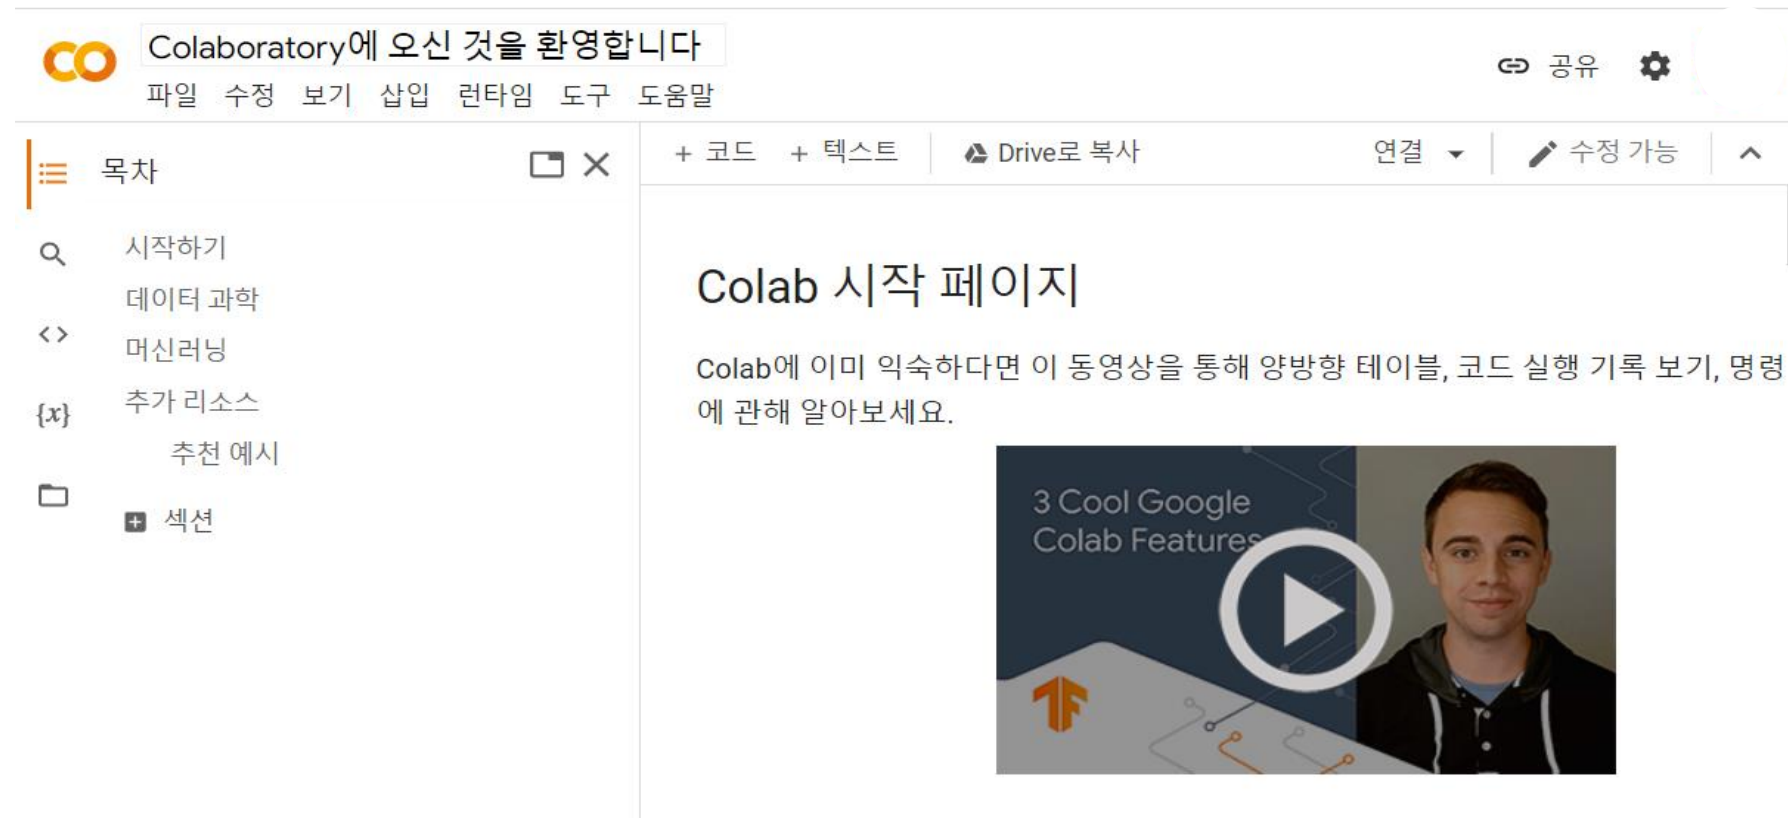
CO Colaboratory에 오신 것을 환영합니다
파일 수정 보기 삽입 런타임 도구 도움말

공유

목차

시작하기
데이터 과학
머신러닝
추가 리소스
추천 예시
섹션

$\{x\}$

+ 코드 + 텍스트 Drive로 복사 연결 수정 가능

Colab 시작 페이지

Colab에 이미 익숙하다면 이 동영상을 통해 양방향 테이블, 코드 실행 기록 보기, 명령에 관해 알아보세요.

3 Cool Google Colab Features